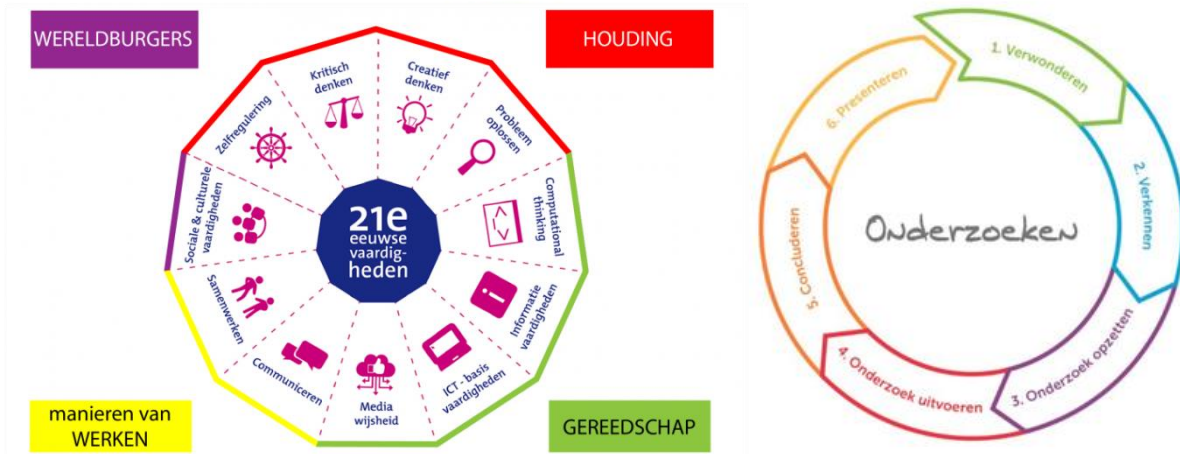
WERELDBURGERS

HOUDING

Kritisch denken

Creatief denken

Zelfregulering

Probleem oplossen

Sociale & culturele vaardigheden

21e eeuwse vaardigheden

Computational thinking

Samenwerken

Informatie vaardigheden

Communiceren

Media wijsheid

ICT - basis vaardigheden

manieren van WERKEN

GEREEDSCHAP

1. Verwonderen

2. Verkennen

3. Onderzoek opzetten

4. Onderzoek uitvoeren

5. Concluderen

6. Presenteren

Onderzoeken